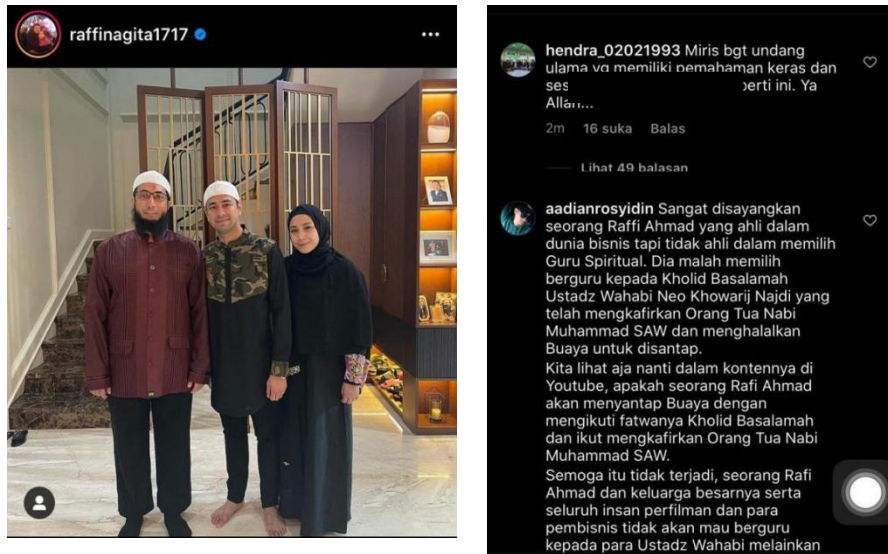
raffinagita1717

hendra_02021993 Miris bgt undang ulama yg memiliki pemahaman keras dan ses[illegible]perti ini. Ya Allah...

2m 16 suka Balas

Lihat 49 balasan

aadianrosyidin Sangat disayangkan seorang Raffi Ahmad yang ahli dalam dunia bisnis tapi tidak ahli dalam memilih Guru Spiritual. Dia malah memilih berguru kepada Kholid Basalamah Ustadz Wahabi Neo Khowarij Najdi yang telah mengkafirkan Orang Tua Nabi Muhammad SAW dan menghalalkan Buaya untuk disantap.
Kita lihat aja nanti dalam kontennya di Youtube, apakah seorang Rafi Ahmad akan menyantap Buaya dengan mengikuti fatwanya Kholid Basalamah dan ikut mengkafirkan Orang Tua Nabi Muhammad SAW.
Semoga itu tidak terjadi, seorang Rafi Ahmad dan keluarga besarnya serta seluruh insan perfilman dan para pembisnis tidak akan mau berguru kepada para Ustadz Wahabi melainkan